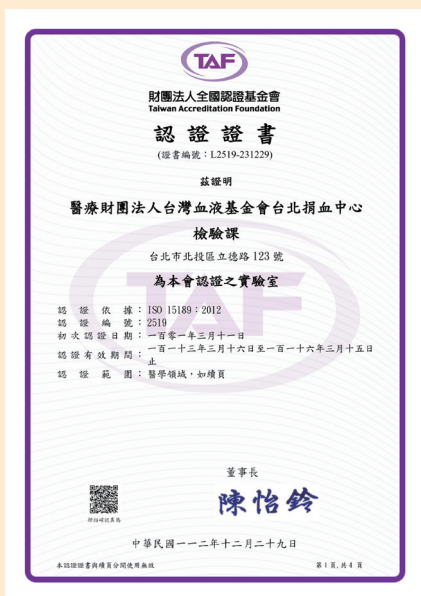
TAF

財團法人全國認證基金會
Taiwan Accreditation Foundation

認 證 證 書

(證書編號：L2519-231229)

茲證明

醫療財團法人台灣血液基金會台北捐血中心

檢驗課

台北市北投區立德路 123 號

為本會認證之實驗室

認 證 依 據：ISO 15189：2012
認 證 編 號：2519
初 次 認 證 日 期：一百零一年三月十一日
認 證 有 效 期 間：一百一十三年三月十六日至一百一十六年三月十五日止
認 證 範 圍：醫學領域，如續頁

掃描確認真偽

董事長

陳怡鈴

中華民國一一二年十二月二十九日

本認證證書與續頁合閱使用無效

第 1 頁，共 4 頁